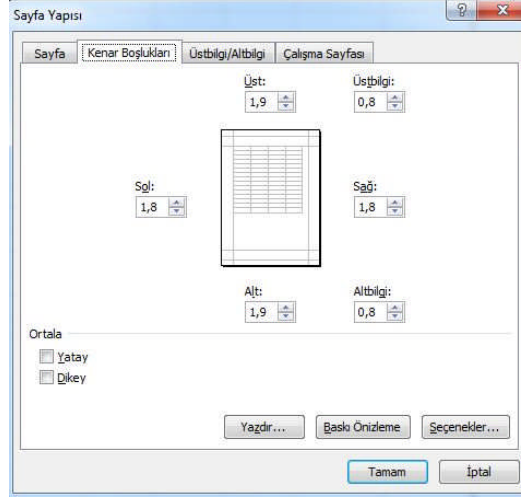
Sayfa Yapısı

?

Sayfa | Kenar Boşlukları | Üstbilgi/Altbilgi | Çalışma Sayfası

Üst:
1,9

Üstbilgi:
0,8

Sol:
1,8

Sağ:
1,8

Alt:
1,9

Altbilgi:
0,8

Ortala

Yatay

Dikey

Yazdır...

Baskı Önizleme

Seçenekler...

Tamam

İptal